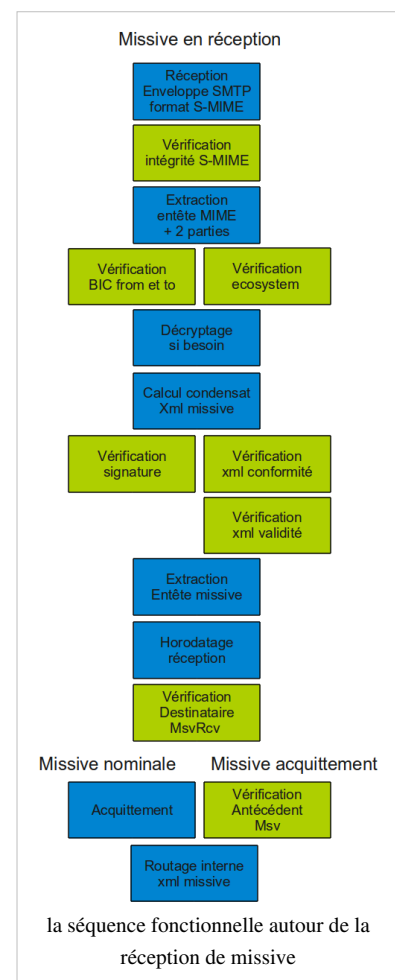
Missive en réception

Réception Enveloppe SMTP format S-MIME

Vérification intégrité S-MIME

Extraction entête MIME + 2 parties

Vérification BIC from et to

Vérification ecosystem

Décryptage si besoin

Calcul condensat Xml missive

Vérification signature

Vérification xml conformité

Vérification xml validité

Extraction Entête missive

Horodatage réception

Vérification Destinataire MsvRcv

Missive nominale

Missive acquittement

Acquittement

Vérification Antécédent Msv

Routage interne xml missive

la séquence fonctionnelle autour de la réception de missive